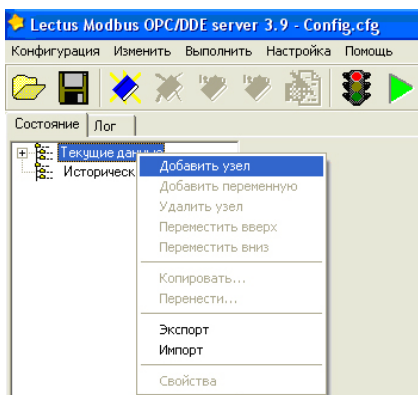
Lectus Modbus OPC/DDE server 3.9 - Config.cfg

Конфигурация Изменить Выполнить Настройка Помощь

Состояние Лог

Текущие данные
Историческ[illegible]

Добавить узел
Добавить переменную
Удалить узел
Переместить вверх
Переместить вниз
Копировать...
Перенести...
Экспорт
Импорт
Свойства